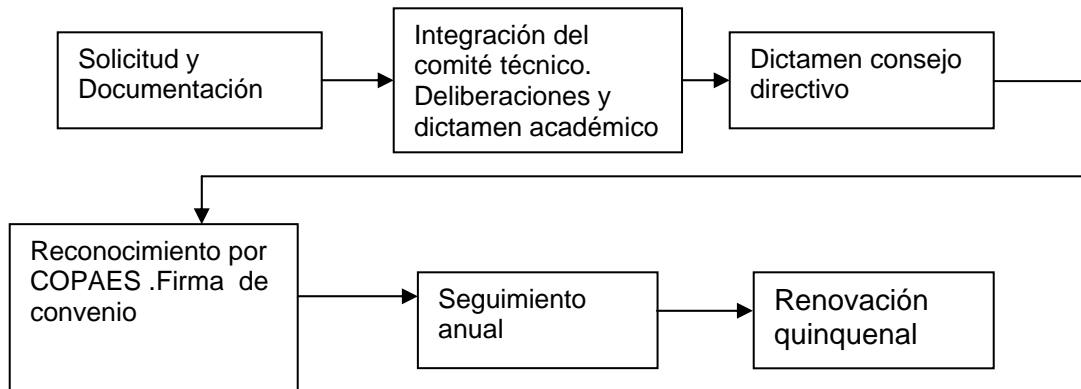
Solicitud y Documentación

Integración del comité técnico. Deliberaciones y dictamen académico

Dictamen consejo directivo

Reconocimiento por COPAES .Firma de convenio

Seguimiento anual

Renovación quinquenal